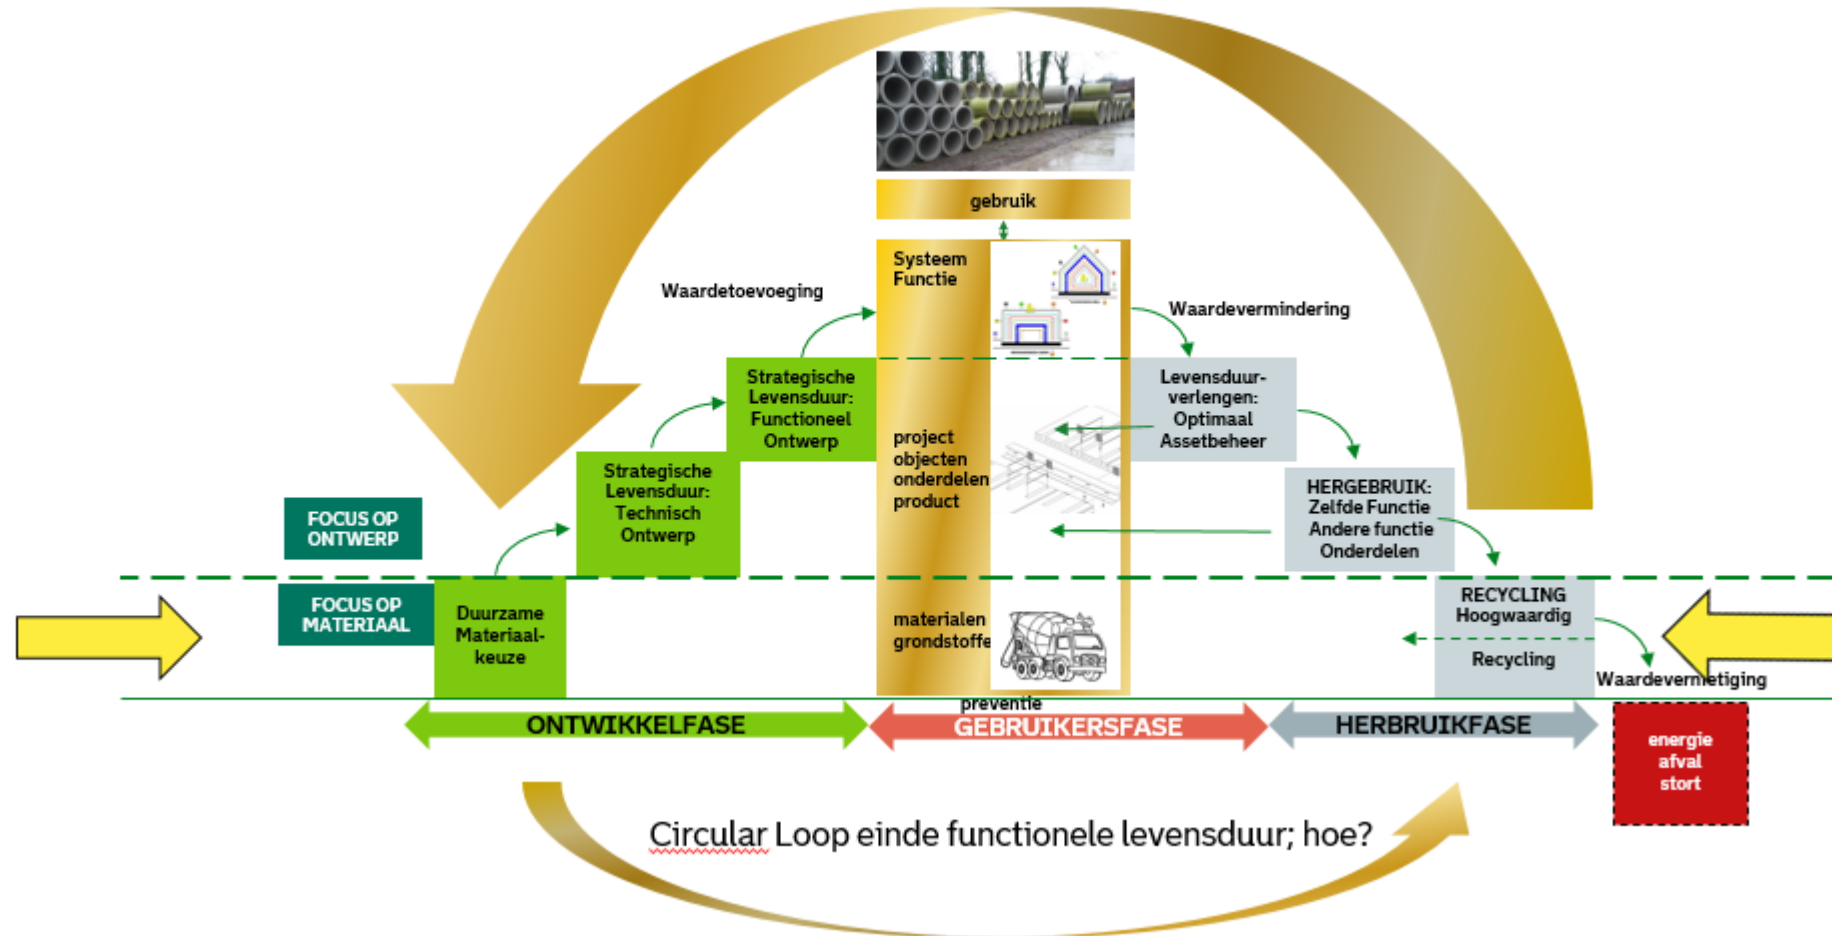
gebruik

Waardetoevoeging

Systeem Functie

Waardevermindering

Strategische Levensduur: Functioneel Ontwerp

Levensduur-verlengen: Optimaal Assetbeheer

project objecten onderdelen product

Strategische Levensduur: Technisch Ontwerp

HERGEBRUIK: Zelfde Functie Andere functie Onderdelen

FOCUS OP ONTWERP

FOCUS OP MATERIAAL

Duurzame Materiaal-keuze

materialen grondstoffe

RECYCLING Hoogwaardig

Recycling

Waardevernietiging

preventie

ONTWIKKELFASE

GEBRUIKERSFASE

HERBRUIKFASE

energie afval stort

Circular Loop einde functionele levensduur; hoe?